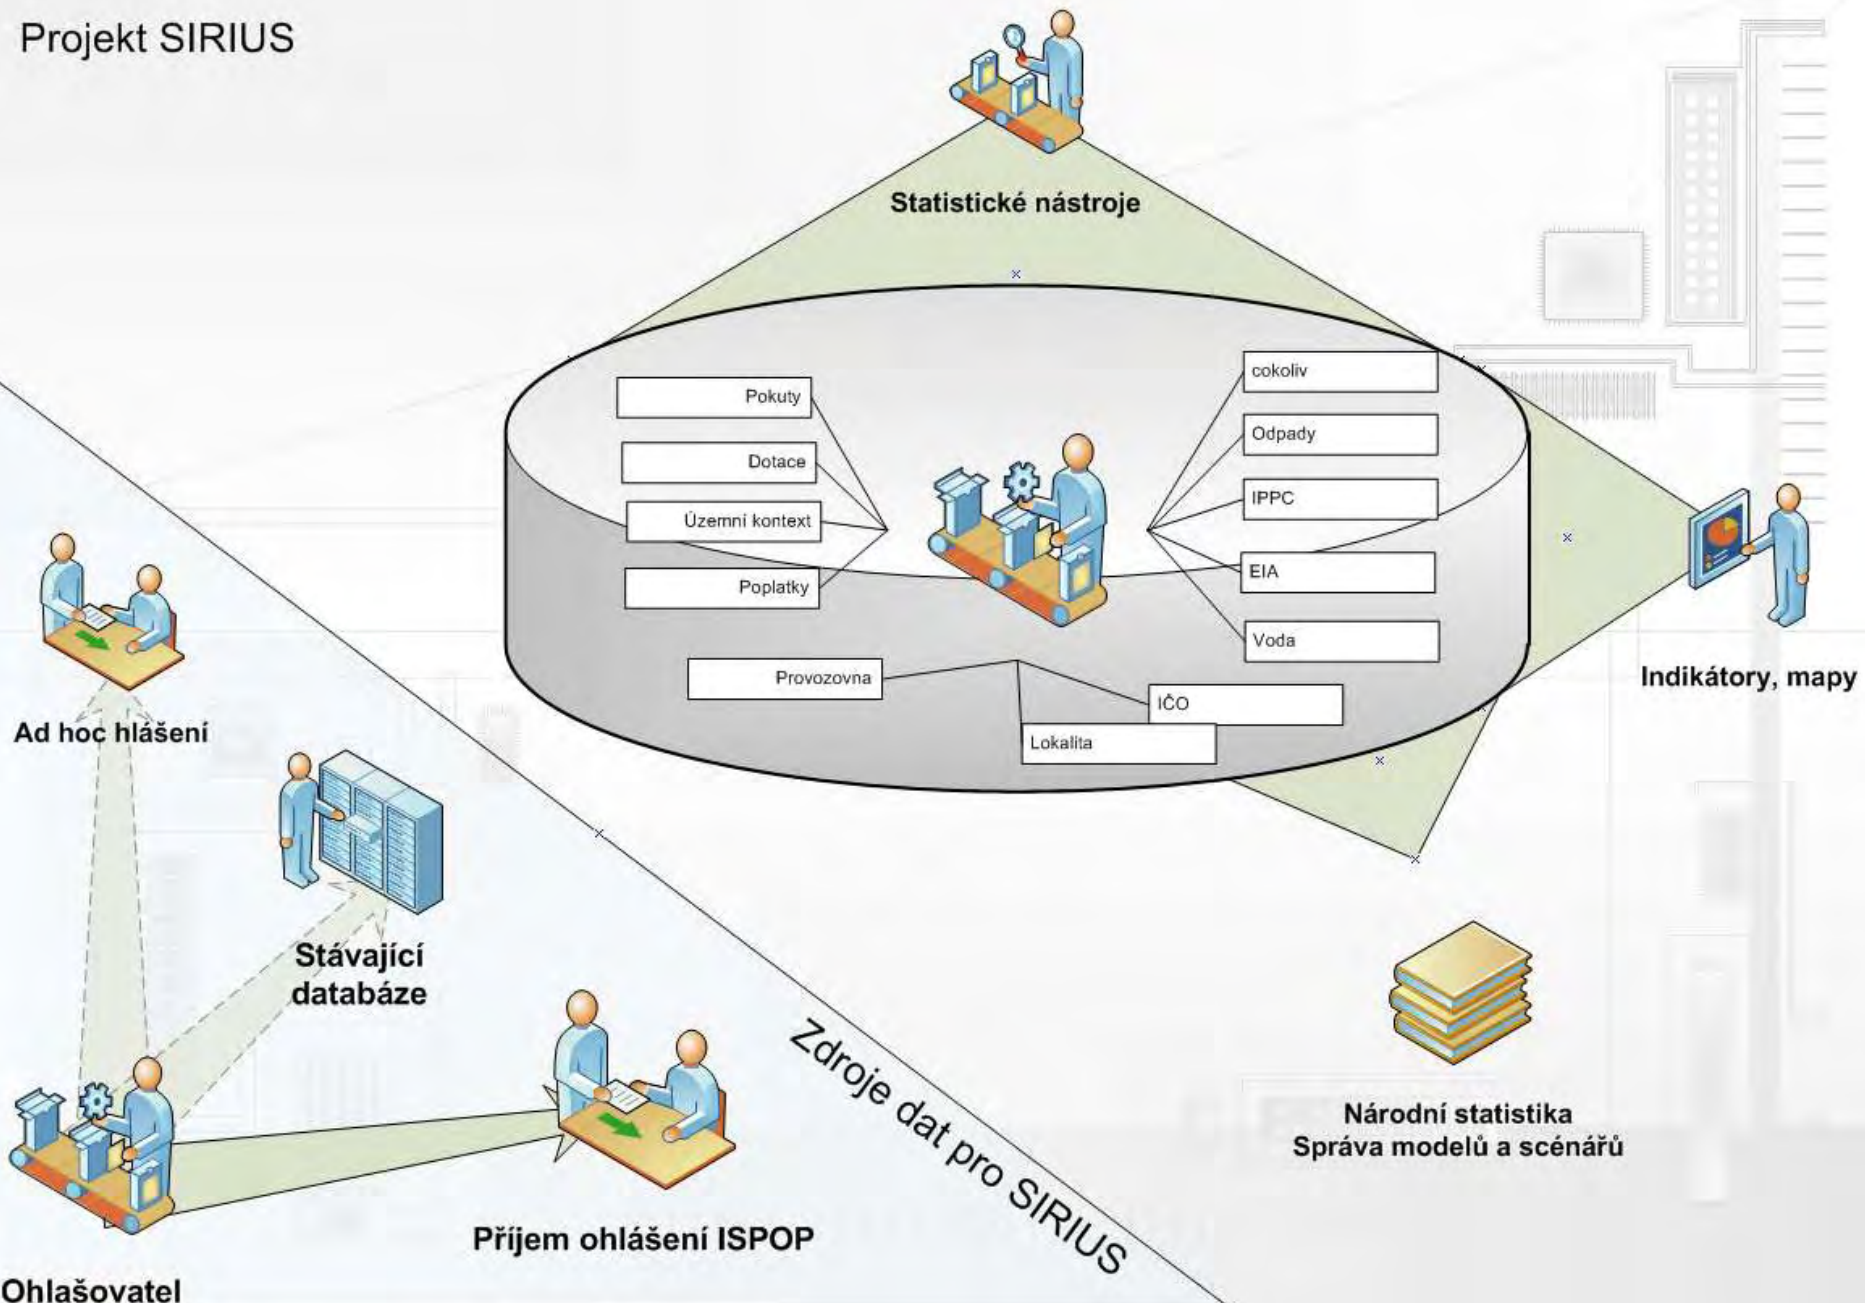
Projekt SIRIUS

Statistické nástroje

Pokuty

Dotace

Územní kontext

Poplatky

cokoliv

Odpady

IPPC

EIA

Voda

Provozovna

IČO

Lokalita

Indikátory, mapy

Ad hoc hlášení

Stávající databáze

Zdroje dat pro SIRIUS

Národní statistika
Správa modelů a scénářů

Příjem ohlášení ISPOP

Ohlašovatel